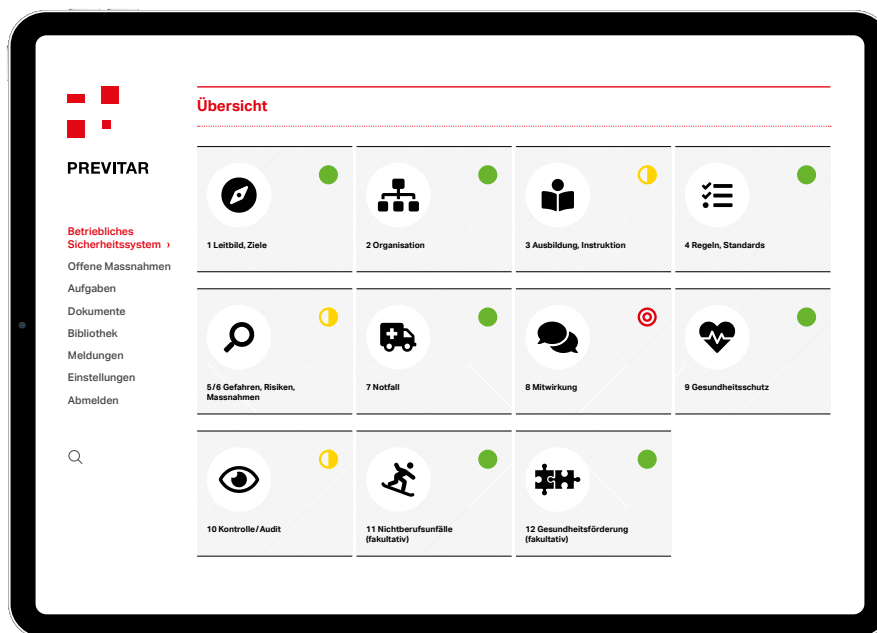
PREVITAR

Betriebliches Sicherheitssystem ›
Offene Massnahmen
Aufgaben
Dokumente
Bibliothek
Meldungen
Einstellungen
Abmelden

Übersicht

1 Leitbild, Ziele

2 Organisation

3 Ausbildung, Instruktion

4 Regeln, Standards

5/6 Gefahren, Risiken, Massnahmen

7 Notfall

8 Mitwirkung

9 Gesundheitsschutz

10 Kontrolle/Audit

11 Nichtberufsunfälle (fakultativ)

12 Gesundheitsförderung (fakultativ)